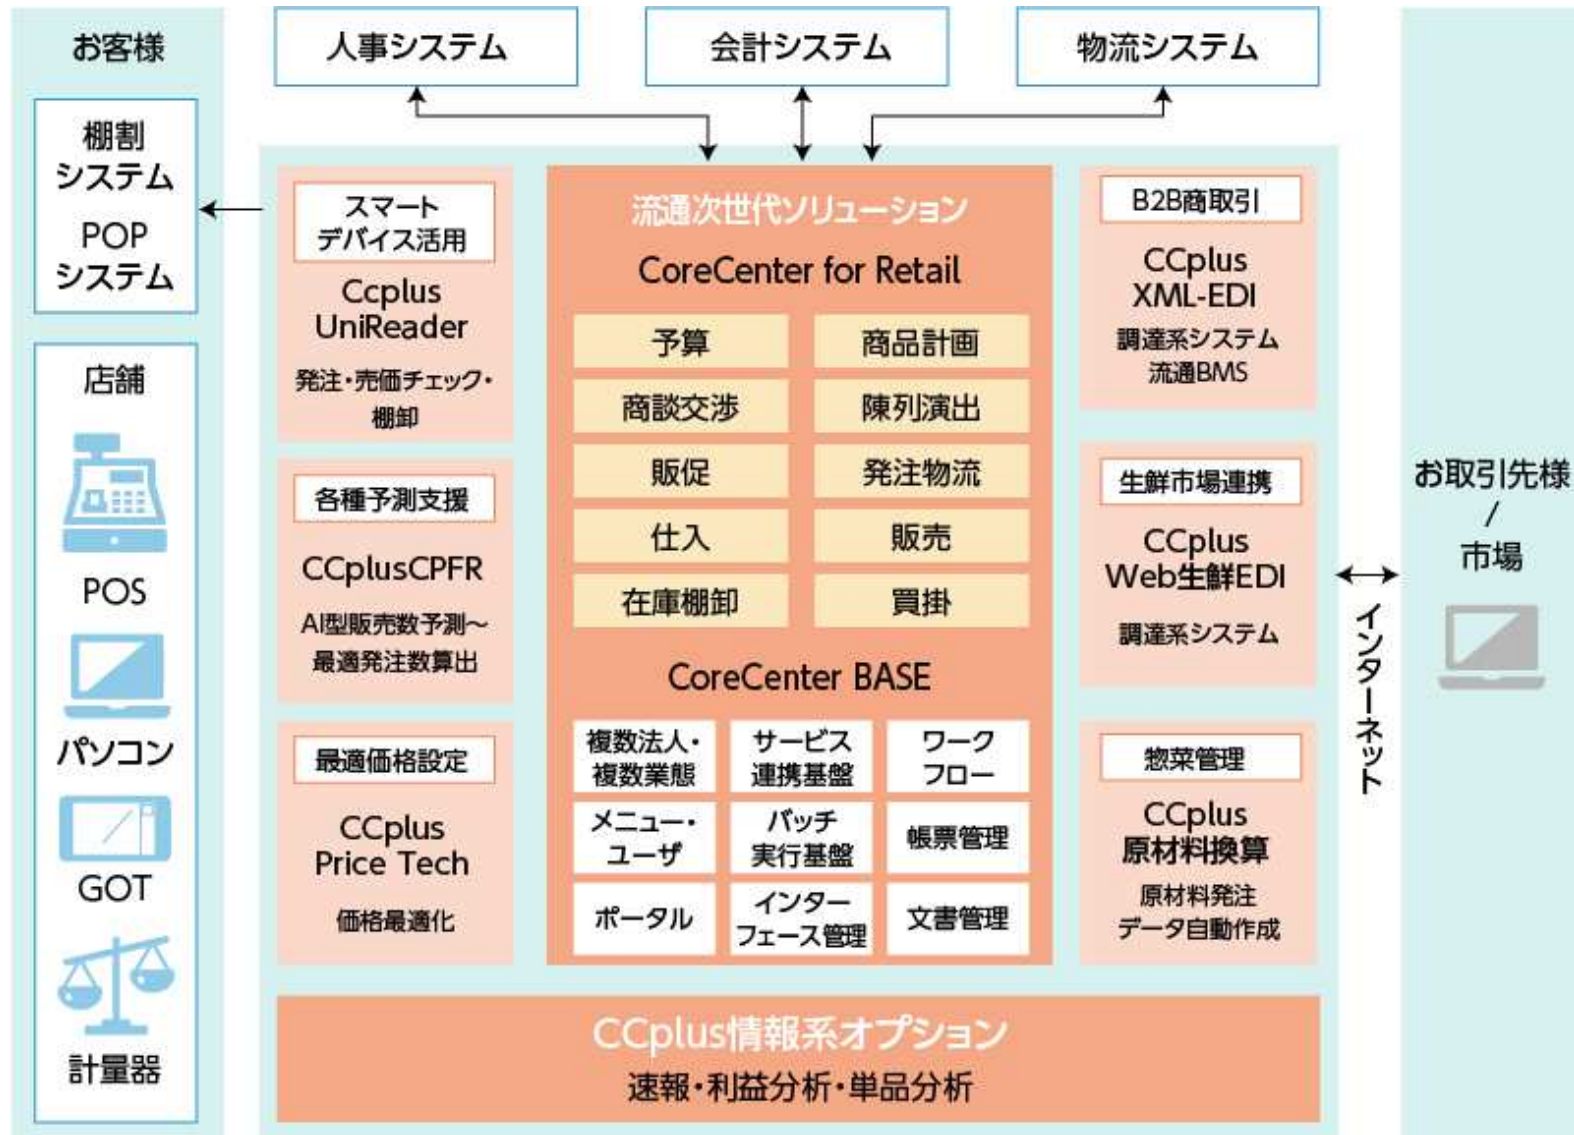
お客様

棚割システム

POPシステム

店舗

POS

パソコン

GOT

計量器

人事システム

会計システム

物流システム

スマートデバイス活用

Ccplus UniReader

発注・売価チェック・棚卸

各種予測支援

CCplusCPFR

AI型販売数予測～最適発注数算出

最適価格設定

CCplus Price Tech

価格最適化

流通次世代ソリューション

CoreCenter for Retail

| 予算 | 商品計画 |
|---|---|
| 商談交渉 | 陳列演出 |
| 販促 | 発注物流 |
| 仕入 | 販売 |
| 在庫棚卸 | 買掛 |

CoreCenter BASE

| 複数法人・複数業態 | サービス連携基盤 | ワークフロー |
|---|---|---|
| メニュー・ユーザ | バッチ実行基盤 | 帳票管理 |
| ポータル | インターフェース管理 | 文書管理 |

B2B商取引

CCplus XML-EDI

調達系システム 流通BMS

生鮮市場連携

CCplus Web生鮮EDI

調達系システム

惣菜管理

CCplus 原材料換算

原材料発注 データ自動作成

インターネット

お取引先様 / 市場

CCplus情報系オプション

速報・利益分析・単品分析